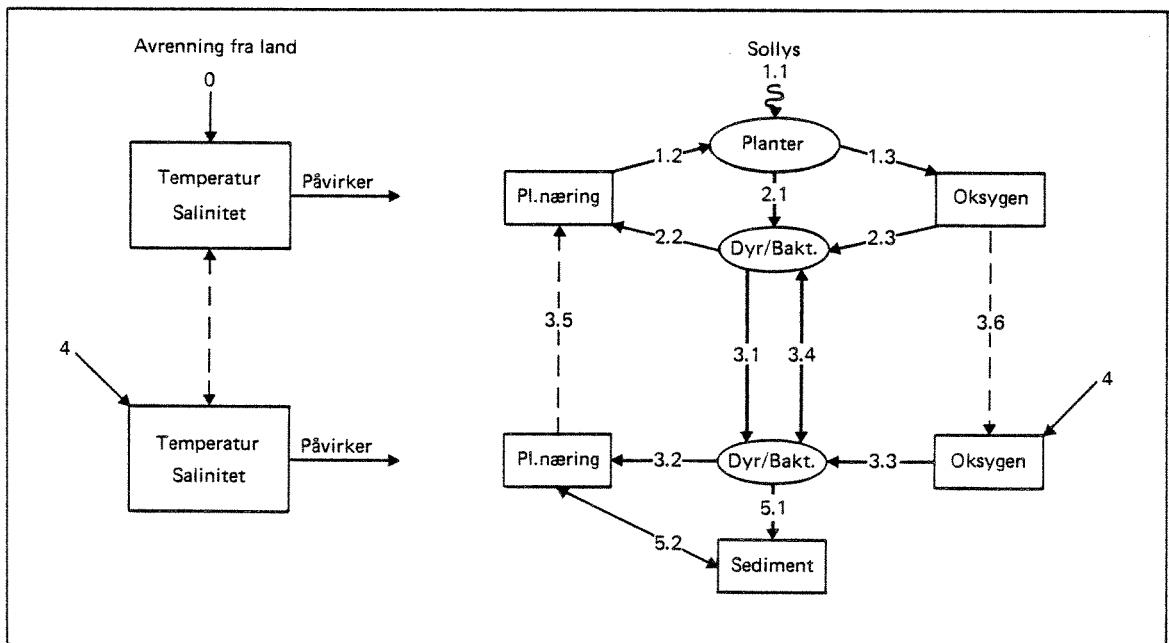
Avrenning fra land

0

Temperatur
Salinitet

Påvirker

4

Temperatur
Salinitet

Påvirker

Sollys
1.1

Planter

1.2

1.3

Pl.næring

2.1

Oksygen

2.2

Dyr/Bakt.

2.3

3.5

3.6

3.1

3.4

4

Pl.næring

3.2

Dyr/Bakt.

3.3

Oksygen

5.1

5.2

Sediment